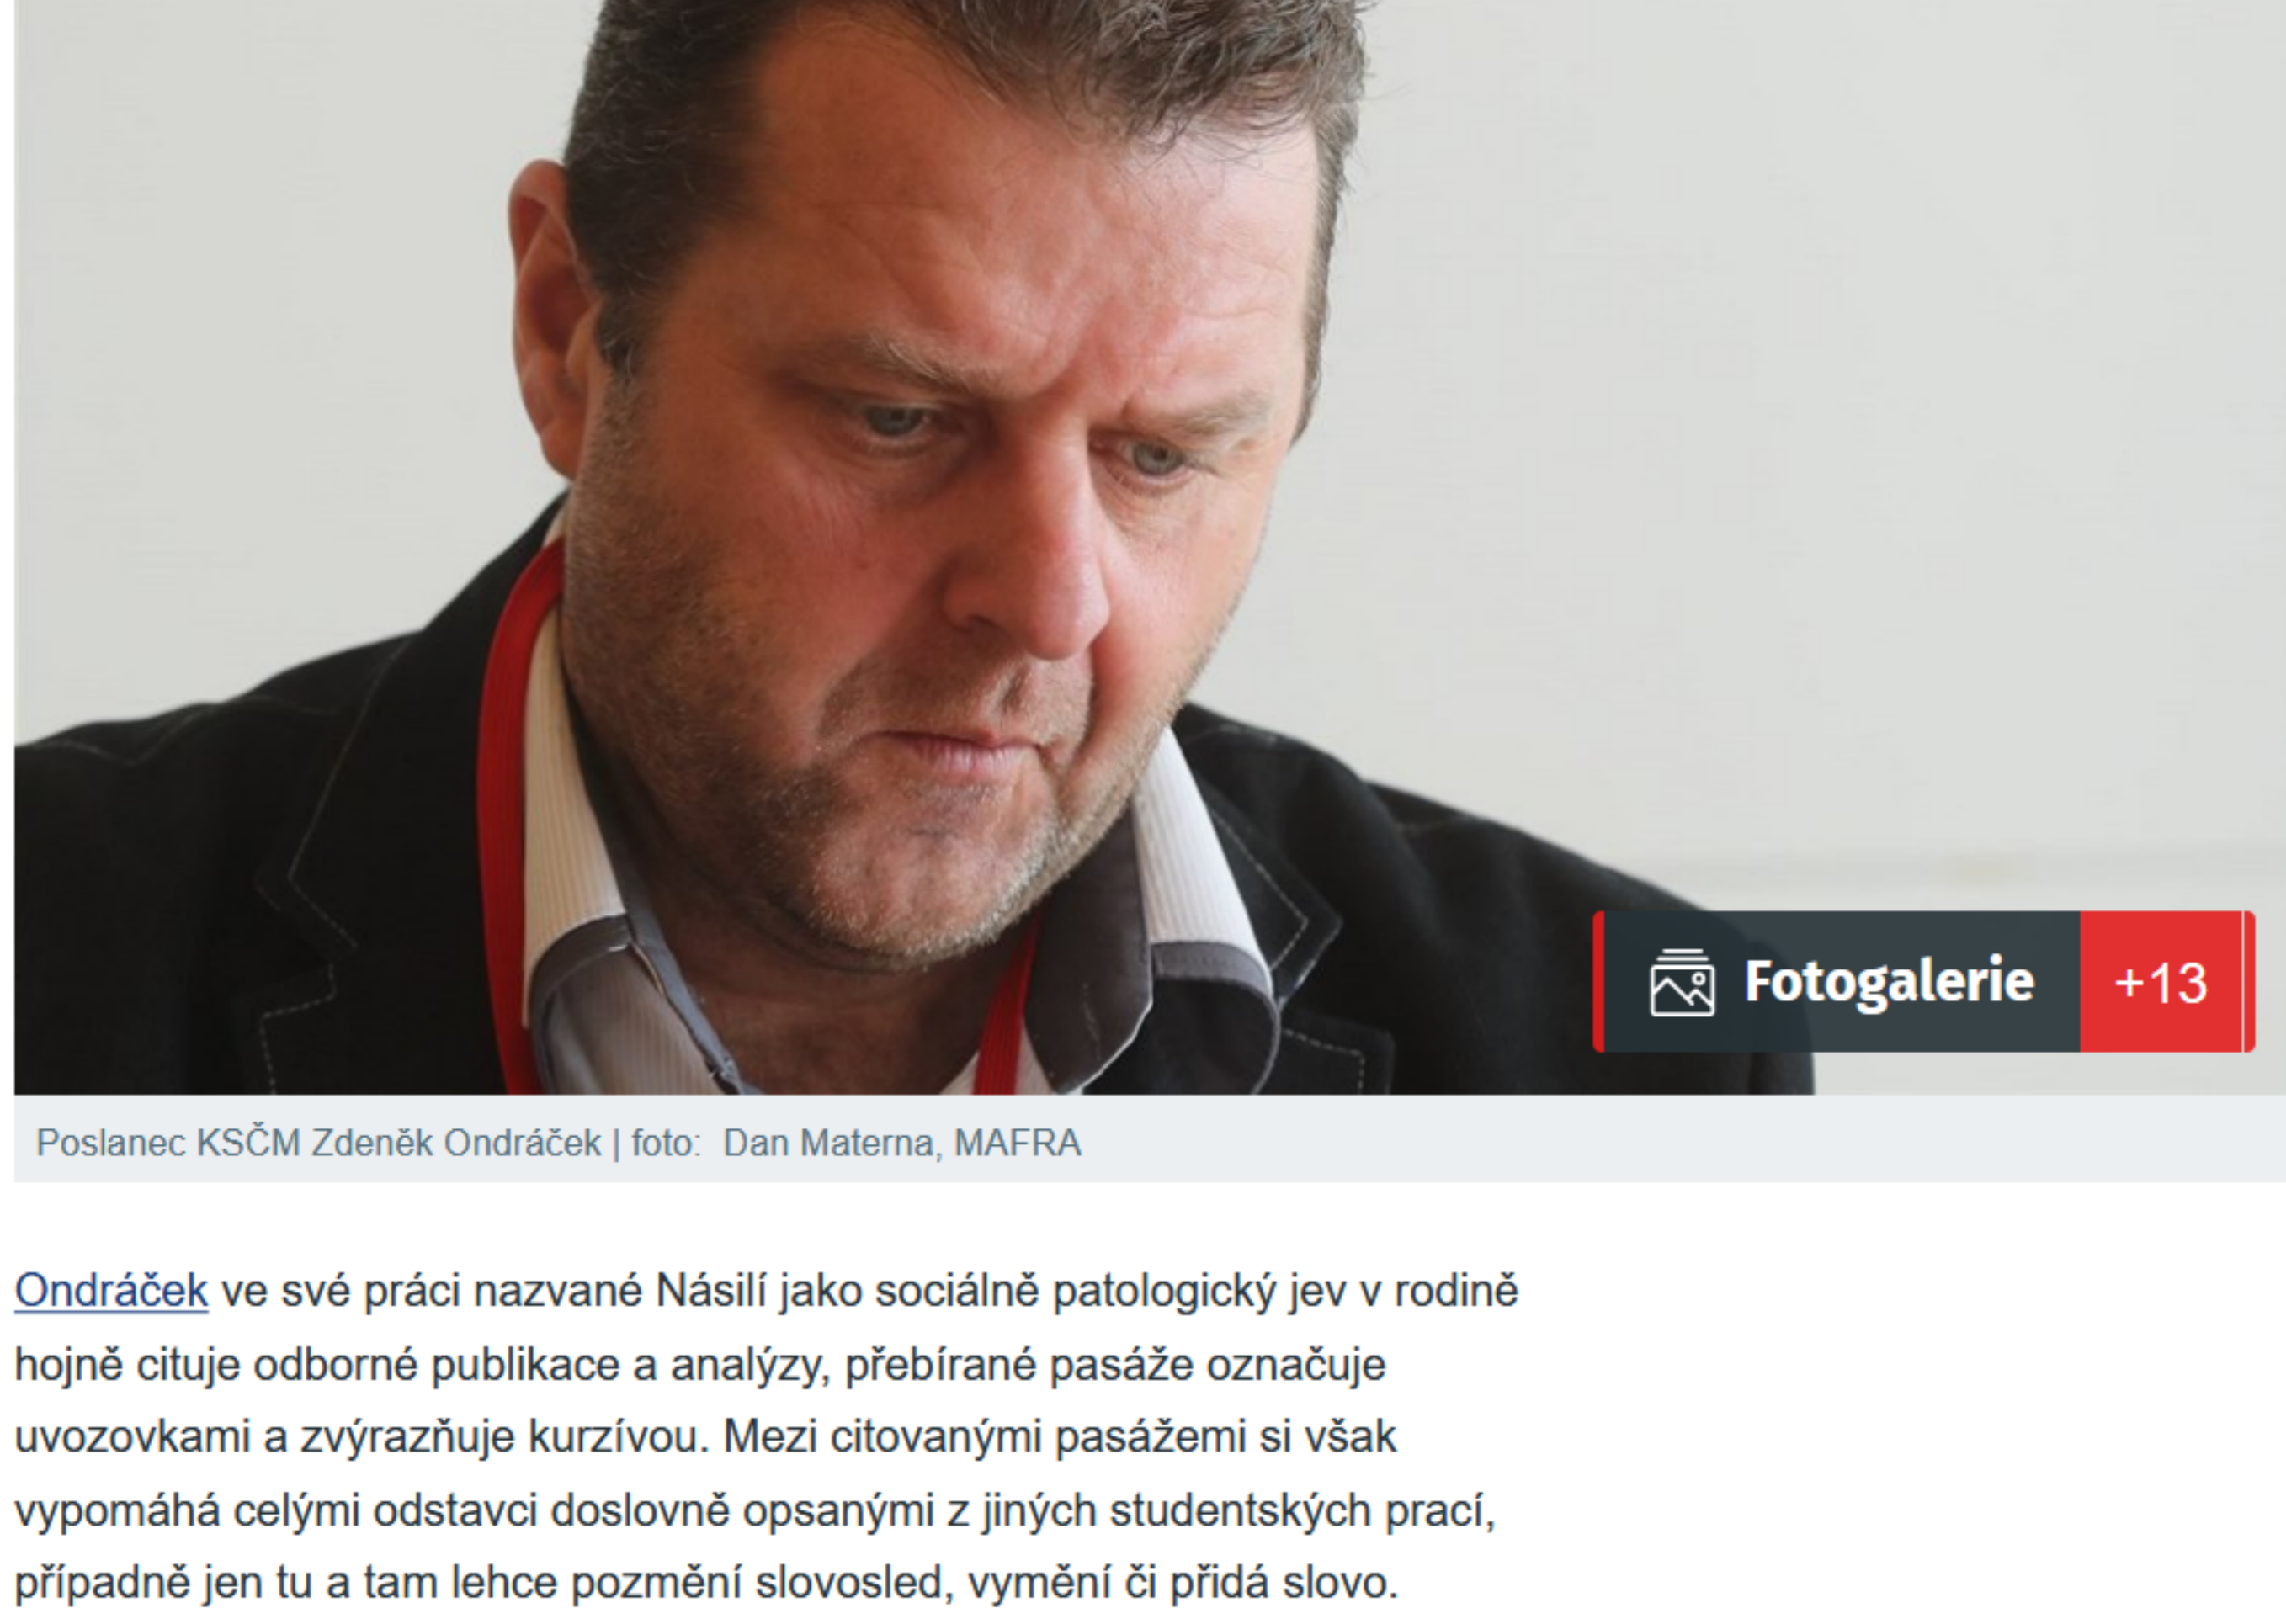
Fotogalerie +13

Poslanec KSČM Zdeněk Ondráček | foto: Dan Materna, MAFRA

Ondráček ve své práci nazvané Násilí jako sociálně patologický jev v rodině hojně cituje odborné publikace a analýzy, přebírané pasáže označuje uvozovkami a zvýrazňuje kurzívou. Mezi citovanými pasážemi si však vypomáhá celými odstavci doslovně opsanými z jiných studentských prací, případně jen tu a tam lehce pozmění slovosled, vymění či přidá slovo.